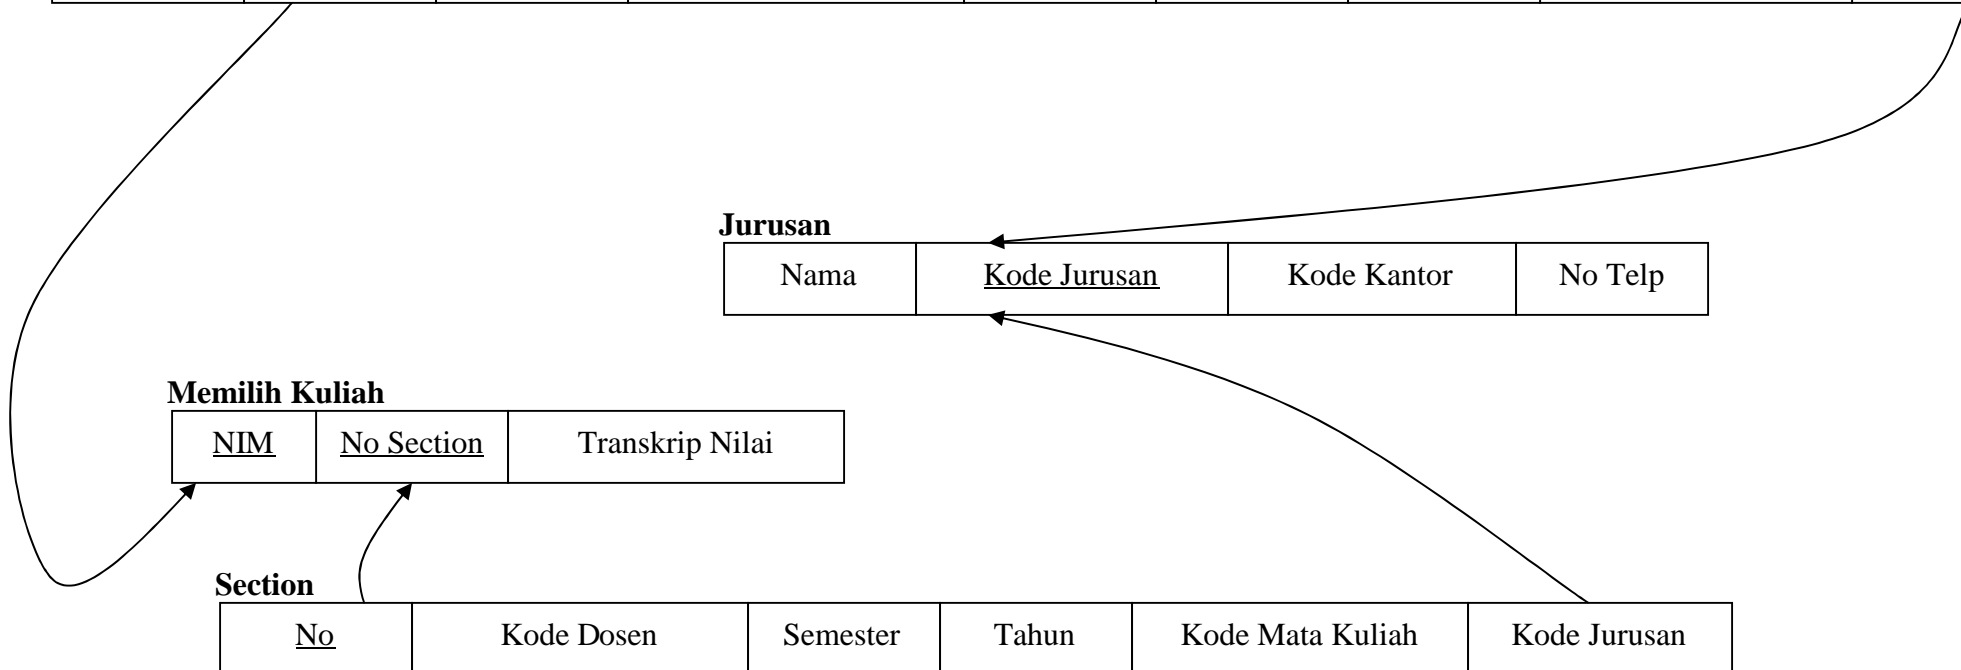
**Jurusan**

| Nama | Kode Jurusan | Kode Kantor | No Telp |
|---|---|---|---|

**Memilih Kuliah**

| NIM | No Section | Transkrip Nilai |
|---|---|---|

**Section**

| No | Kode Dosen | Semester | Tahun | Kode Mata Kuliah | Kode Jurusan |
|---|---|---|---|---|---|